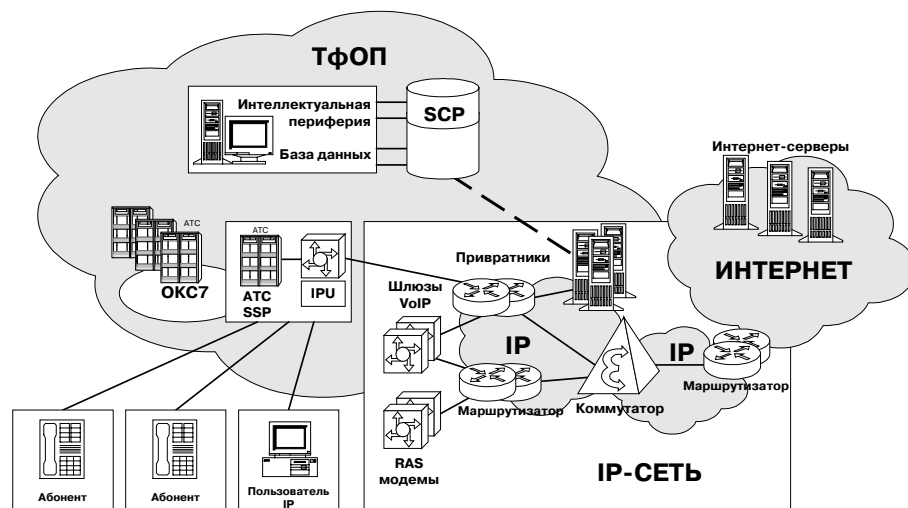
ТфОП

Интеллектуальная периферия

База данных

SCP

Интернет-серверы

ИНТЕРНЕТ

АТС

АТС

ОКС7

АТС SSP

IPU

Привратники

Шлюзы VoIP

IP

IP

Маршрутизатор

Маршрутизатор

Коммутатор

RAS модемы

IP-СЕТЬ

Абонент

Абонент

Пользователь IP